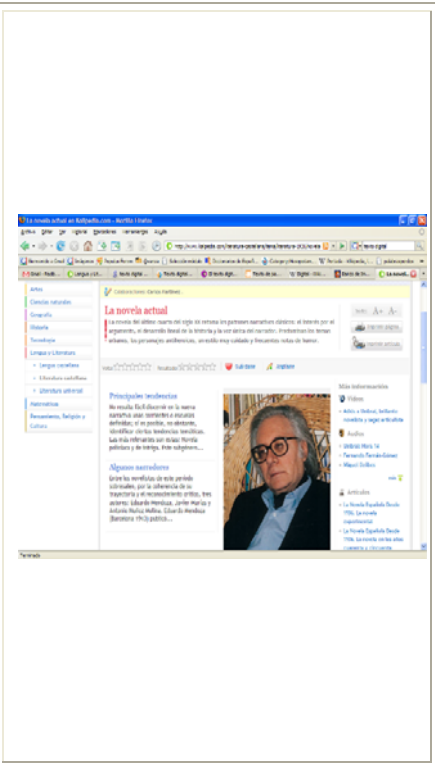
La novela actual en Kalipedia.com - Mozilla Firefox

Archivo Editar Ver Historial Marcadores Herramientas Ayuda

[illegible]

Artes
Ciencias naturales
Geografía
Historia
Tecnología
Lengua y Literatura
Lengua castellana
Literatura castellana
Literatura universal
Matemáticas
Pensamiento, Religión y Cultura

Colaboraciones: Carlos Martínez...

La novela actual

La novela del último cuarto del siglo XX retoma en guiones narrativos clásicos: el interés por el argumento, el desarrollo lineal de la historia y la vocación del narrador. Predominan los temas urbanos, los personajes antihéroicos, un estilo muy cuidado y frecuentes notas de humor.

Principales tendencias

No resulta fácil discernir en la nueva narrativa unas corrientes o escuelas definidas; sí es posible, no obstante, identificar ciertas tendencias temáticas. Las más relevantes son novas: novela policiaca y de intriga, intro subjetiva...

Algunos narradores

Entre los novelistas de este periodo sobresalen, por la coherencia de su trayectoria y el reconocimiento crítico, tres autores: Eduardo Mendoza, Javier Marías y Antonio Muñoz Molina. Eduardo Mendoza (Barcelona 1943) publicó...

Más información
Vídeos
Audios
Artículos

Terminado